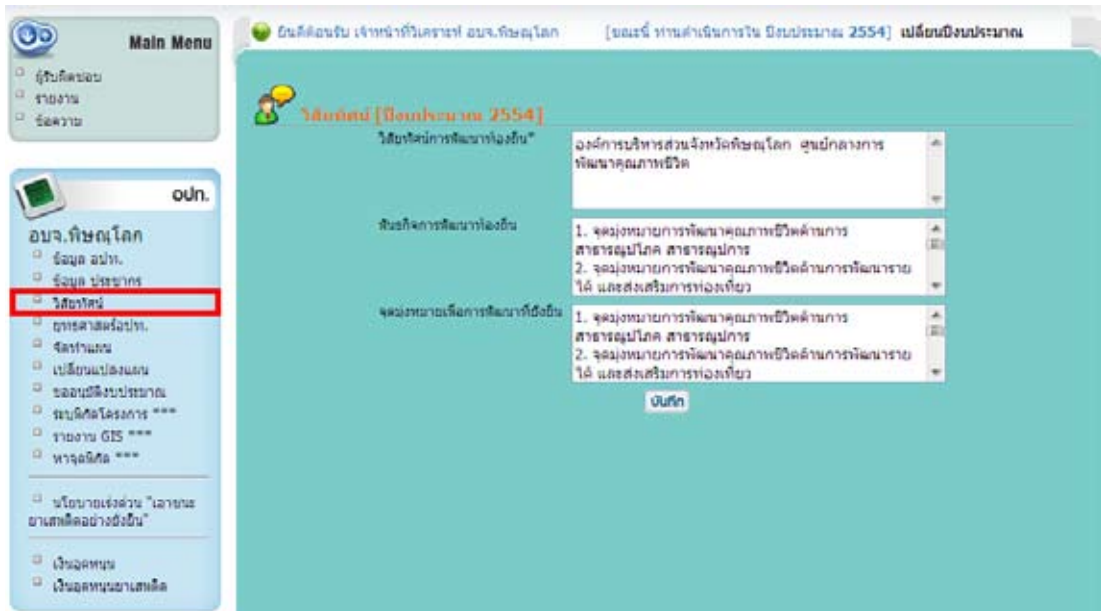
Main Menu
ผู้รับผิดชอบ
รายงาน
ข้อความ

อปท.
อบจ.พิษณุโลก
ข้อมูล อปท.
ข้อมูล ประชากร
วิสัยทัศน์
ยุทธศาสตร์อปท.
จัดทำแผน
เปลี่ยนแปลงแผน
ขออนุมัติงบประมาณ
ระบบติดโครงการ ***
รายงาน GIS ***
หาจุดพิกัด ***

นโยบายเร่งด่วน "เอาชนะยาเสพติดอย่างยั่งยืน"

เงินอุดหนุน
เงินอุดหนุนยาเสพติด

ยินดีต้อนรับ เจ้าหน้าที่วิเคราะห์ อบจ.พิษณุโลก [ขณะนี้ ท่านดำเนินการใน ปีงบประมาณ 2554] เปลี่ยนปีงบประมาณ

วิสัยทัศน์ [ปีงบประมาณ 2554]

วิสัยทัศน์การพัฒนาท้องถิ่น*
องค์การบริหารส่วนจังหวัดพิษณุโลก ศูนย์กลางการพัฒนาคุณภาพชีวิต

พันธกิจการพัฒนาท้องถิ่น
1. จุดมุ่งหมายการพัฒนาคุณภาพชีวิตด้านการสาธารณูปโภค สาธารณูปการ
2. จุดมุ่งหมายการพัฒนาคุณภาพชีวิตด้านการพัฒนารายได้ และส่งเสริมการท่องเที่ยว

จุดมุ่งหมายเพื่อการพัฒนาที่ยั่งยืน
1. จุดมุ่งหมายการพัฒนาคุณภาพชีวิตด้านการสาธารณูปโภค สาธารณูปการ
2. จุดมุ่งหมายการพัฒนาคุณภาพชีวิตด้านการพัฒนารายได้ และส่งเสริมการท่องเที่ยว

บันทึก